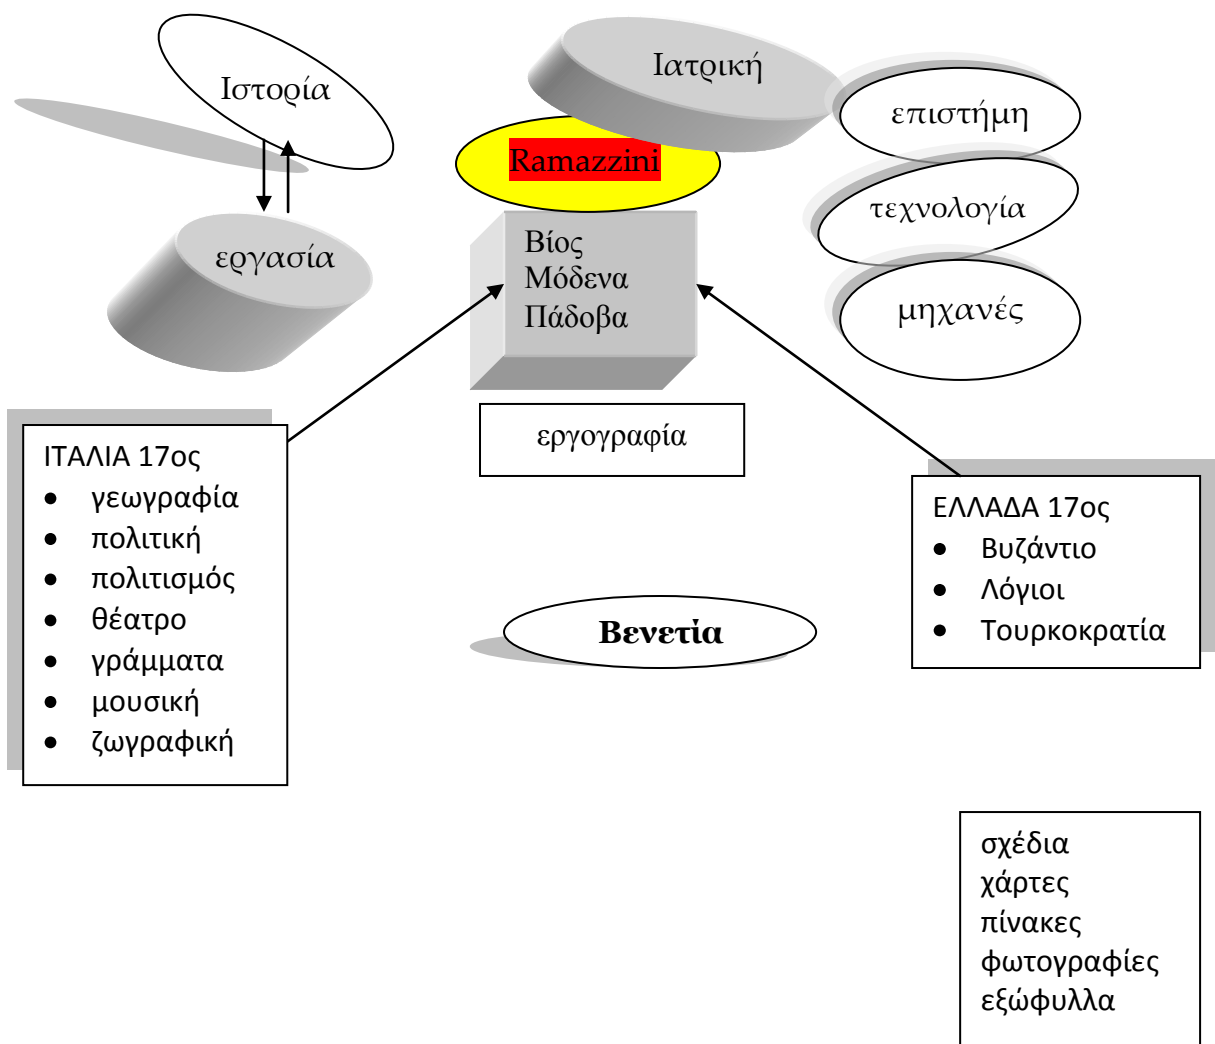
Ιστορία

Ιατρική

επιστήμη

Ramazzini

τεχνολογία

εργασία

Βίος
Μόδενα
Πάδοβα

μηχανές

εργογραφία

ΙΤΑΛΙΑ 17ος
- γεωγραφία
- πολιτική
- πολιτισμός
- θέατρο
- γράμματα
- μουσική
- ζωγραφική

ΕΛΛΑΔΑ 17ος
- Βυζάντιο
- Λόγιοι
- Τουρκοκρατία

**Βενετία**

σχέδια
χάρτες
πίνακες
φωτογραφίες
εξώφυλλα